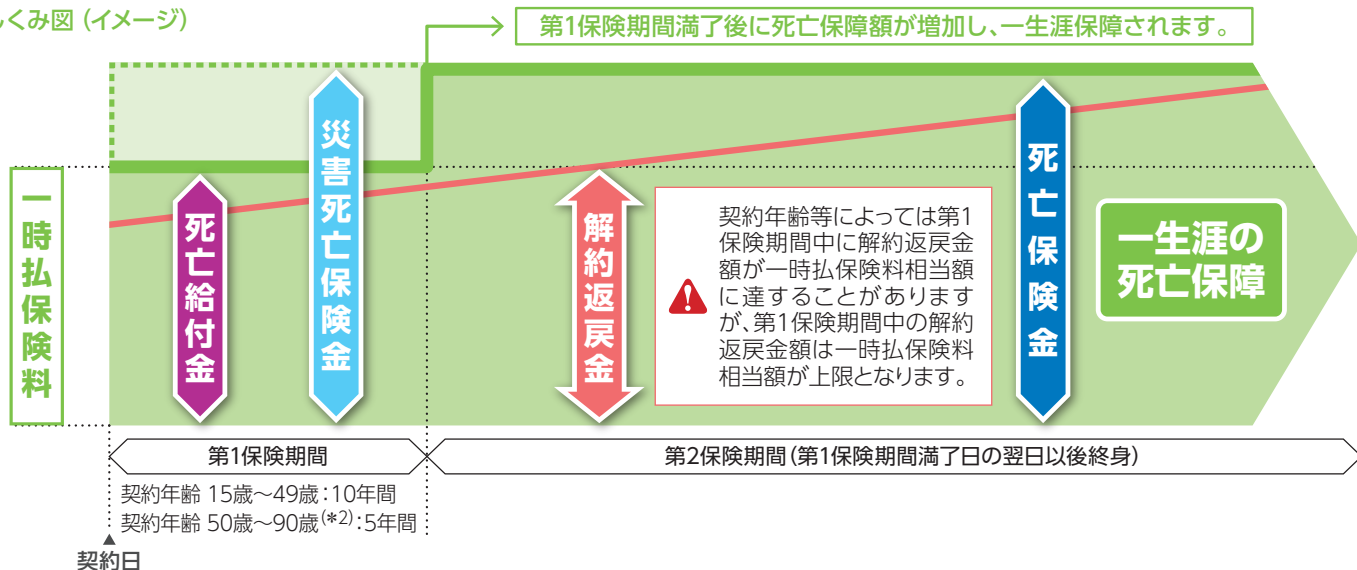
しくみ図（イメージ）

第1保険期間満了後に死亡保障額が増加し、一生涯保障されます。

一時払保険料

死亡給付金

災害死亡保険金

解約返戻金

契約年齢等によっては第1保険期間中に解約返戻金額が一時払保険料相当額に達することがありますが、第1保険期間中の解約返戻金額は一時払保険料相当額が上限となります。

死亡保険金

一生涯の死亡保障

第1保険期間

第2保険期間（第1保険期間満了日の翌日以後終身）

契約年齢 15歳～49歳：10年間
契約年齢 50歳～90歳$^{(*2)}$：5年間

契約日